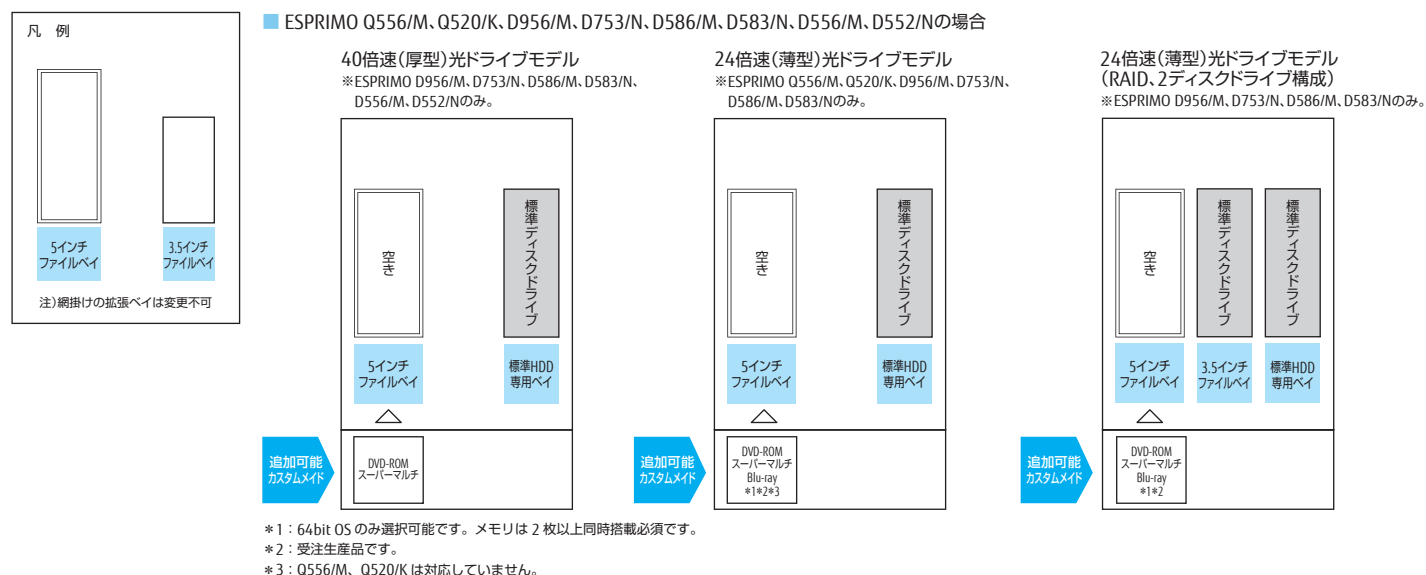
凡　例

5インチ
ファイルベイ

3.5インチ
ファイルベイ

注）網掛けの拡張ベイは変更不可

ESPRIMO Q556/M、Q520/K、D956/M、D753/N、D586/M、D583/N、D556/M、D552/Nの場合

40倍速（厚型）光ドライブモデル
※ESPRIMO D956/M、D753/N、D586/M、D583/N、D556/M、D552/Nのみ。

空き

標準ディスクドライブ

5インチ
ファイルベイ

標準HDD
専用ベイ

追加可能
カスタムメイド

DVD-ROM
スーパーマルチ

24倍速（薄型）光ドライブモデル
※ESPRIMO Q556/M、Q520/K、D956/M、D753/N、D586/M、D583/Nのみ。

空き

標準ディスクドライブ

5インチ
ファイルベイ

標準HDD
専用ベイ

追加可能
カスタムメイド

DVD-ROM
スーパーマルチ
Blu-ray
*1*2*3

24倍速（薄型）光ドライブモデル
（RAID、2ディスクドライブ構成）
※ESPRIMO D956/M、D753/N、D586/M、D583/Nのみ。

空き

標準ディスクドライブ

標準ディスクドライブ

5インチ
ファイルベイ

3.5インチ
ファイルベイ

標準HDD
専用ベイ

追加可能
カスタムメイド

DVD-ROM
スーパーマルチ
Blu-ray
*1*2

＊1：64bit OS のみ選択可能です。メモリは 2 枚以上同時搭載必須です。
＊2：受注生産品です。
＊3：Q556/M、Q520/K は対応していません。